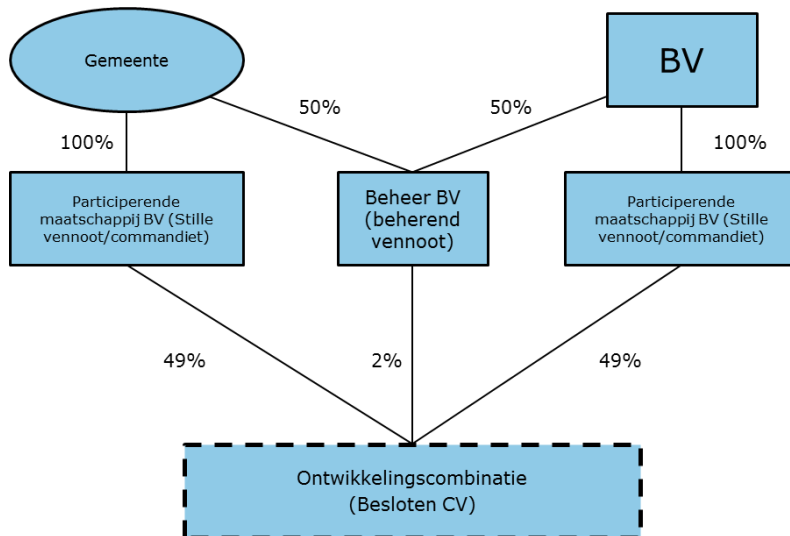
Gemeente

BV

50%

50%

100%

100%

Participerende maatschappij BV (Stille vennoot/commandiet)

Beheer BV (beherend vennoot)

Participerende maatschappij BV (Stille vennoot/commandiet)

49%

2%

49%

Ontwikkelingscombinatie (Besloten CV)